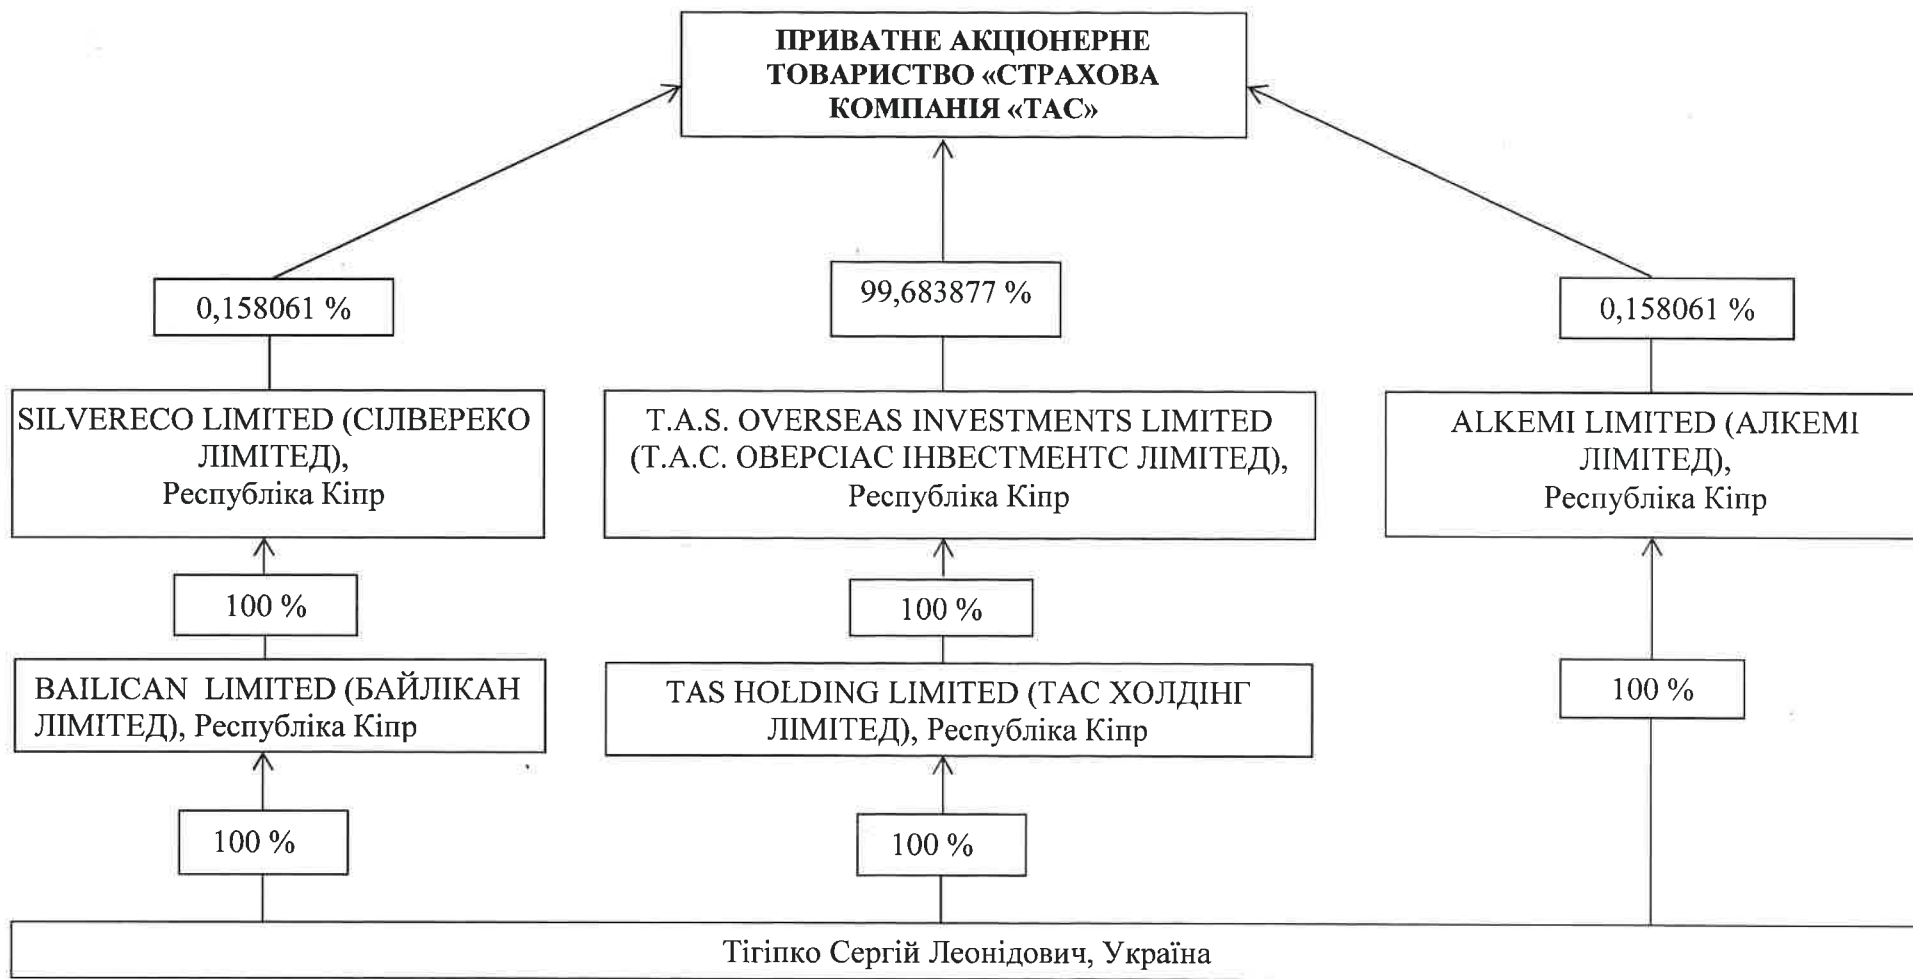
ПРИВАТНЕ АКЦІОНЕРНЕ ТОВАРИСТВО «СТРАХОВА КОМПАНІЯ «ТАС»

0,158061 %

99,683877 %

0,158061 %

SILVERECO LIMITED (СІЛВЕРЕКО ЛІМІТЕД), Республіка Кіпр

T.A.S. OVERSEAS INVESTMENTS LIMITED (Т.А.С. ОВЕРСІАС ІНВЕСТМЕНТС ЛІМІТЕД), Республіка Кіпр

ALKEMI LIMITED (АЛКЕМІ ЛІМІТЕД), Республіка Кіпр

100 %

100 %

BAILICAN LIMITED (БАЙЛІКАН ЛІМІТЕД), Республіка Кіпр

TAS HOLDING LIMITED (ТАС ХОЛДІНГ ЛІМІТЕД), Республіка Кіпр

100 %

100 %

100 %

Тігіпко Сергій Леонідович, Україна